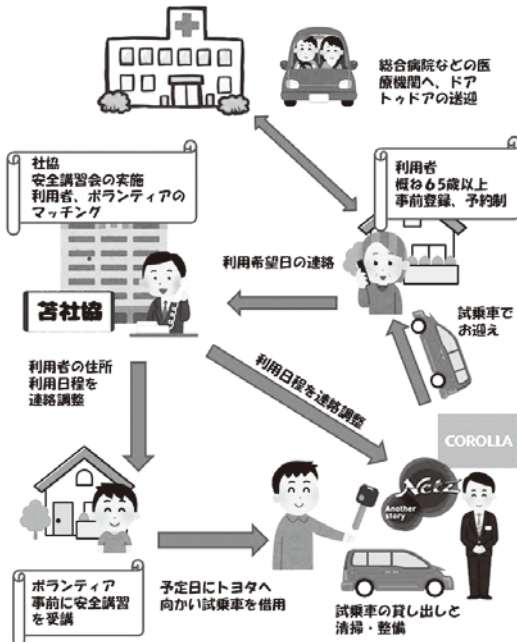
総合病院などの医療機関へ、ドアトゥドアの送迎

社協
安全講習会の実施
利用者、ボランティアのマッチング

利用者
概ね65歳以上
事前登録、予約制

利用希望日の連絡

苫社協

試乗車でお迎え

利用日程を連絡調整

利用者の住所
利用日程を
連絡調整

COROLLA

Netz
Another story

ボランティア
事前に安全講習を受講

予定日にトヨタへ
向かい試乗車を借用

試乗車の貸し出しと
清掃・整備